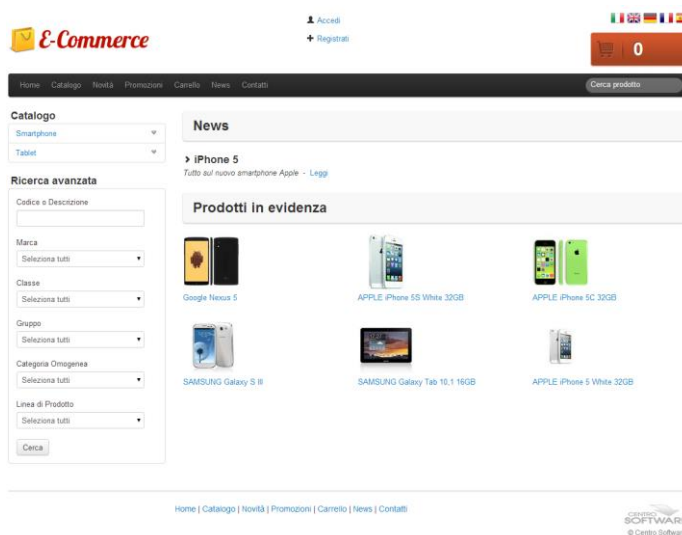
E-Commerce

Accedi
Registrati

0

Home Catalogo Novità Promozioni Carrello News Contatti

Cerca prodotto

Catalogo
Smartphone
Tablet

Ricerca avanzata
Codice o Descrizione
Marca
Seleziona tutti
Classe
Seleziona tutti
Gruppo
Seleziona tutti
Categoria Omogenea
Seleziona tutti
Linea di Prodotto
Seleziona tutti
Cerca

News

iPhone 5
Tutto sul nuovo smartphone Apple - Leggi

Prodotti in evidenza

Google Nexus 5
APPLE iPhone 5S White 32GB
APPLE iPhone 5C 32GB
SAMSUNG Galaxy S III
SAMSUNG Galaxy Tab 10.1 16GB
APPLE iPhone 5 White 32GB

Home | Catalogo | Novità | Promozioni | Carrello | News | Contatti

CENTRO SOFTWAR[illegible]
© Centro Softwar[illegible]